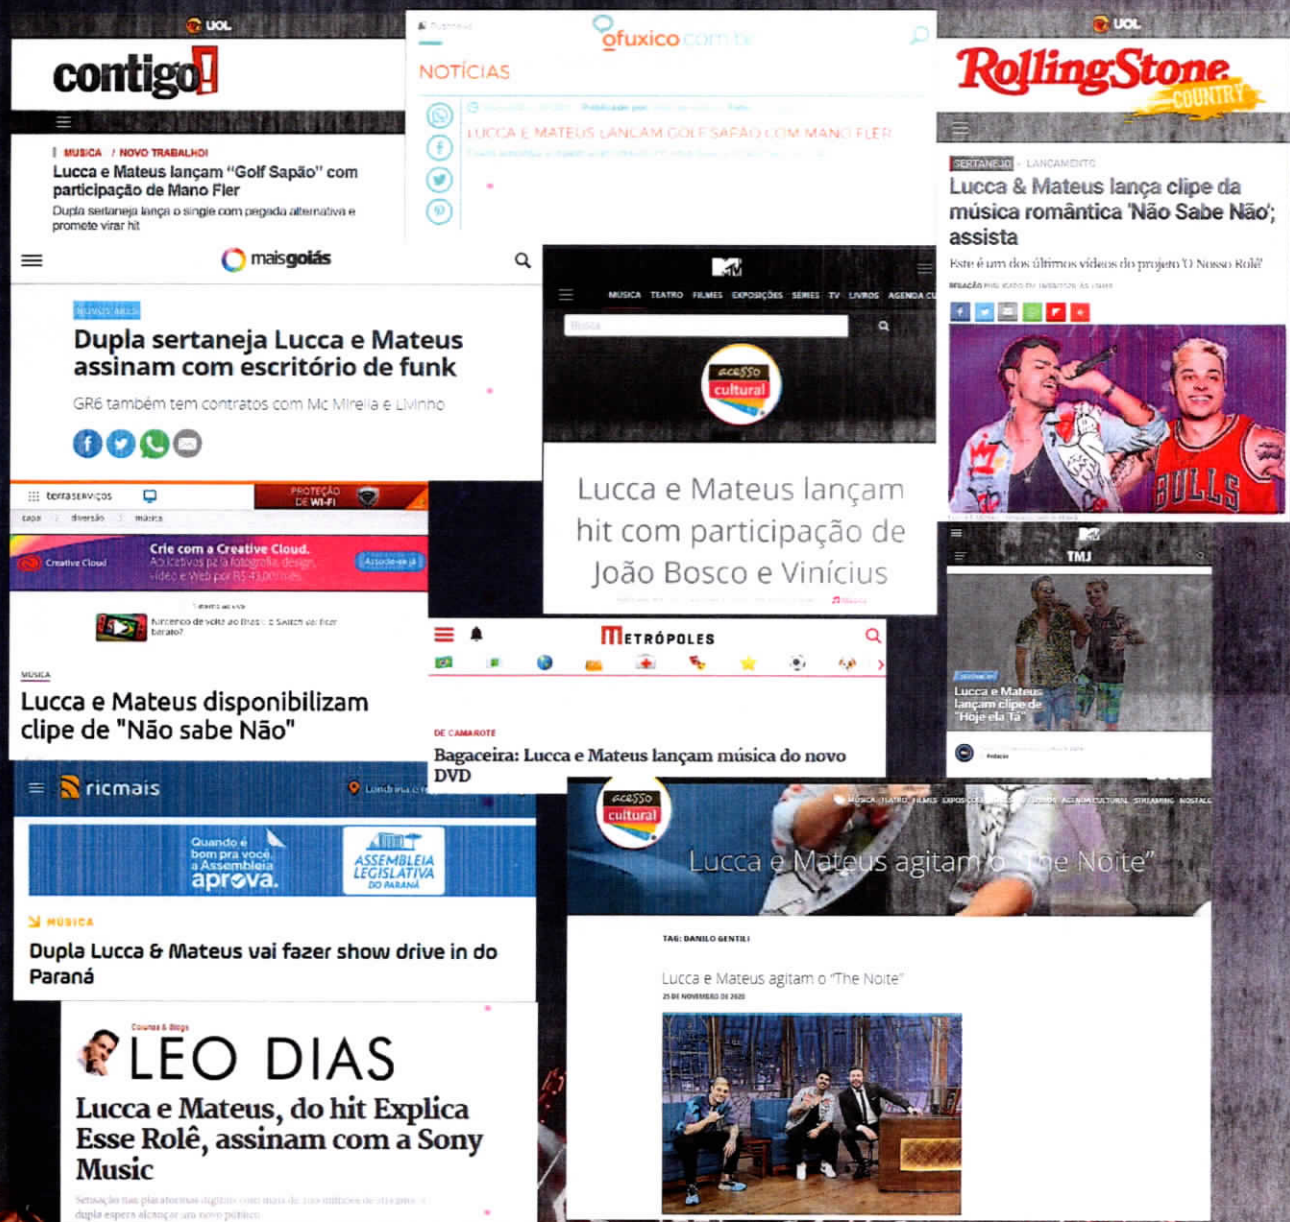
UOL
contigo!

MÚSICA / NOVO TRABALHO!
Lucca e Mateus lançam "Golf Sapão" com participação de Mano Fler
Dupla sertaneja lança o single com pegada alternativa e promete virar hit

ofuxico.com.br
NOTÍCIAS
LUCCA E MATEUS LANÇAM GOLF SAPÃO COM MANO FLER

UOL
RollingStone COUNTRY
SERTANEJO · LANÇAMENTO
Lucca & Mateus lança clipe da música romântica 'Não Sabe Não'; assista
Este é um dos últimos vídeos do projeto 'O Nosso Rolê'

maisgoiás
Dupla sertaneja Lucca e Mateus assinam com escritório de funk
GR6 também tem contratos com Mc Mirella e Livinho

MTV
MÚSICA TEATRO FILMES EXPOSIÇÕES SÉRIES TV LIVROS AGENDA CU
acesso cultural
Lucca e Mateus lançam hit com participação de João Bosco e Vinícius

terra serviços
PROTEÇÃO DE WI-FI
capa diversão música
Creative Cloud
Crie com a Creative Cloud.
Assine já
MÚSICA
Lucca e Mateus disponibilizam clipe de "Não sabe Não"

METRÓPOLES
DE CAMAROTE
Bagaceira: Lucca e Mateus lançam música do novo DVD

TMJ
Lucca e Mateus lançam clipe de "Hoje ela Tá"

ricmais
Londrina
Quando é bom pra você, a Assembleia aprova.
ASSEMBLEIA LEGISLATIVA DO PARANÁ
MÚSICA
Dupla Lucca & Mateus vai fazer show drive in do Paraná

acesso cultural
MÚSICA TEATRO FILMES EXPOSIÇÕES LIVROS AGENDA CULTURAL STREAMING NOSTALGIA
Lucca e Mateus agitam o "The Noite"
TAG: DANILO GENTILI
Lucca e Mateus agitam o "The Noite"
25 DE NOVEMBRO DE 2020

Colunas & Blogs
LEO DIAS
Lucca e Mateus, do hit Explica Esse Rolê, assinam com a Sony Music